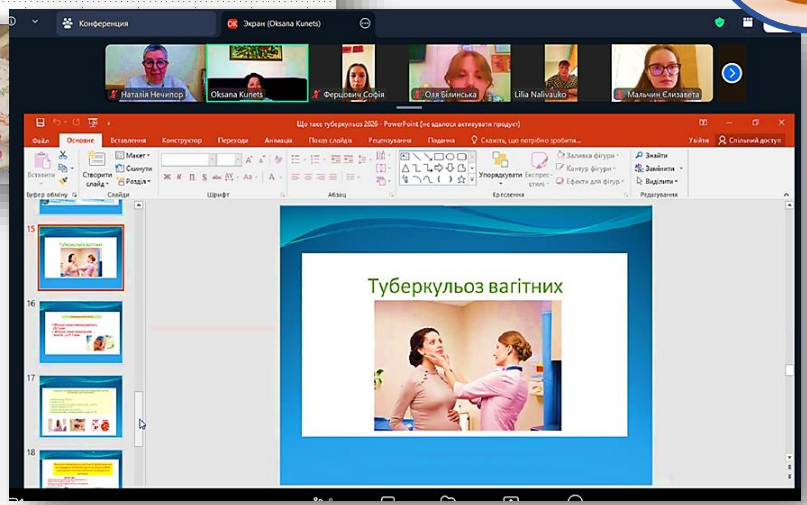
Конференция

OK Экран (Oksana Kunets)

Наталія Нечипор
Oksana Kunets
Ферцович Софія
Оля Білинська
Lilia Nalivaiko
Мальчин Єлизавета

Що таке туберкульоз 2026 - PowerPoint (не вдалося активувати продукт)

Файл Основне Вставлення Конструктор Переходи Анімація Показ слайдів Рецензування Подання Скажіть, що потрібно зробити... Увійти Спільний доступ

Вставити Створити слайд Макет Скинути Розділ Упорядкувати Експрес-стилі Заливка фігури Контур фігури Ефекти для фігур Знайти Замінити Виділити

Буфер обміну Слайди Шрифт Абзац Креслення Редагування

15
Туберкульоз вагітних

16

17

18

Туберкульоз вагітних